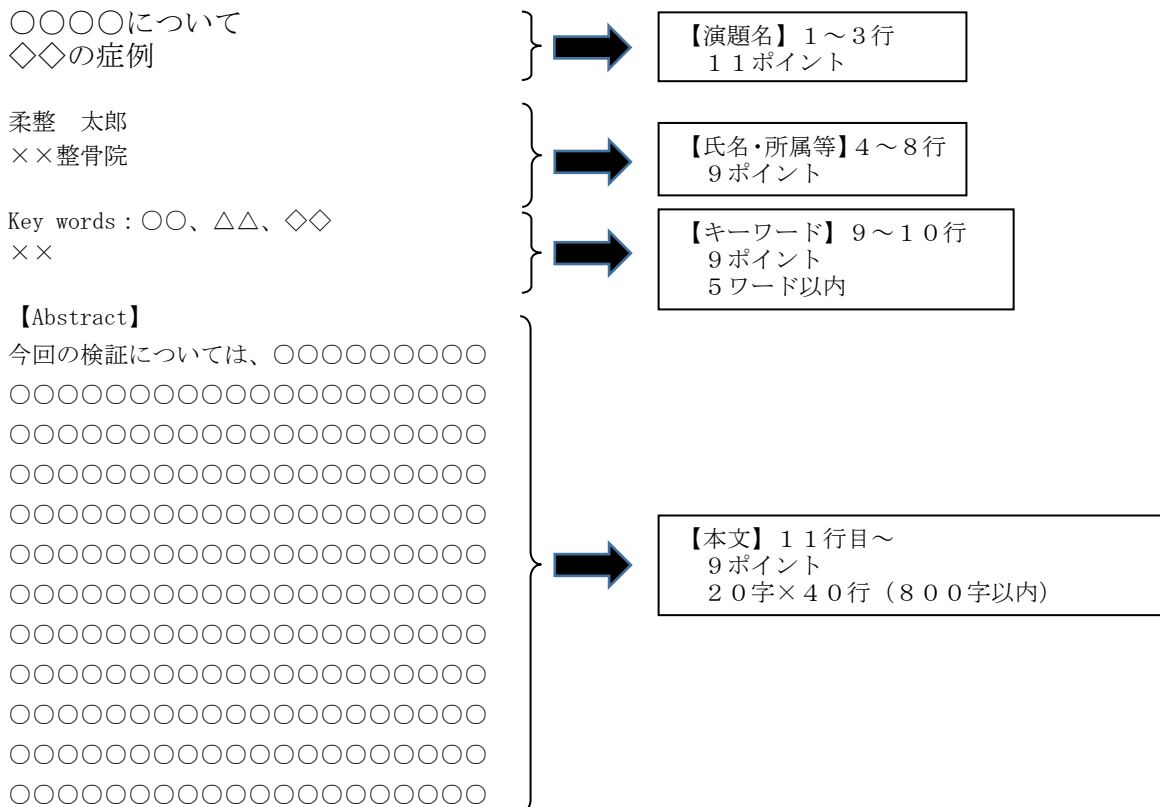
○○○○について
◇◇の症例

【演題名】１～３行
１１ポイント

柔整　太郎
××整骨院

【氏名･所属等】４～８行
９ポイント

Key words：○○、△△、◇◇
××

【キーワード】９～１０行
９ポイント
５ワード以内

【Abstract】
今回の検証については、○○○○○○○○○
○○○○○○○○○○○○○○○○○○○○
○○○○○○○○○○○○○○○○○○○○
○○○○○○○○○○○○○○○○○○○○
○○○○○○○○○○○○○○○○○○○○
○○○○○○○○○○○○○○○○○○○○
○○○○○○○○○○○○○○○○○○○○
○○○○○○○○○○○○○○○○○○○○
○○○○○○○○○○○○○○○○○○○○
○○○○○○○○○○○○○○○○○○○○
○○○○○○○○○○○○○○○○○○○○
○○○○○○○○○○○○○○○○○○○○

【本文】１１行目～
９ポイント
２０字×４０行（８００字以内）